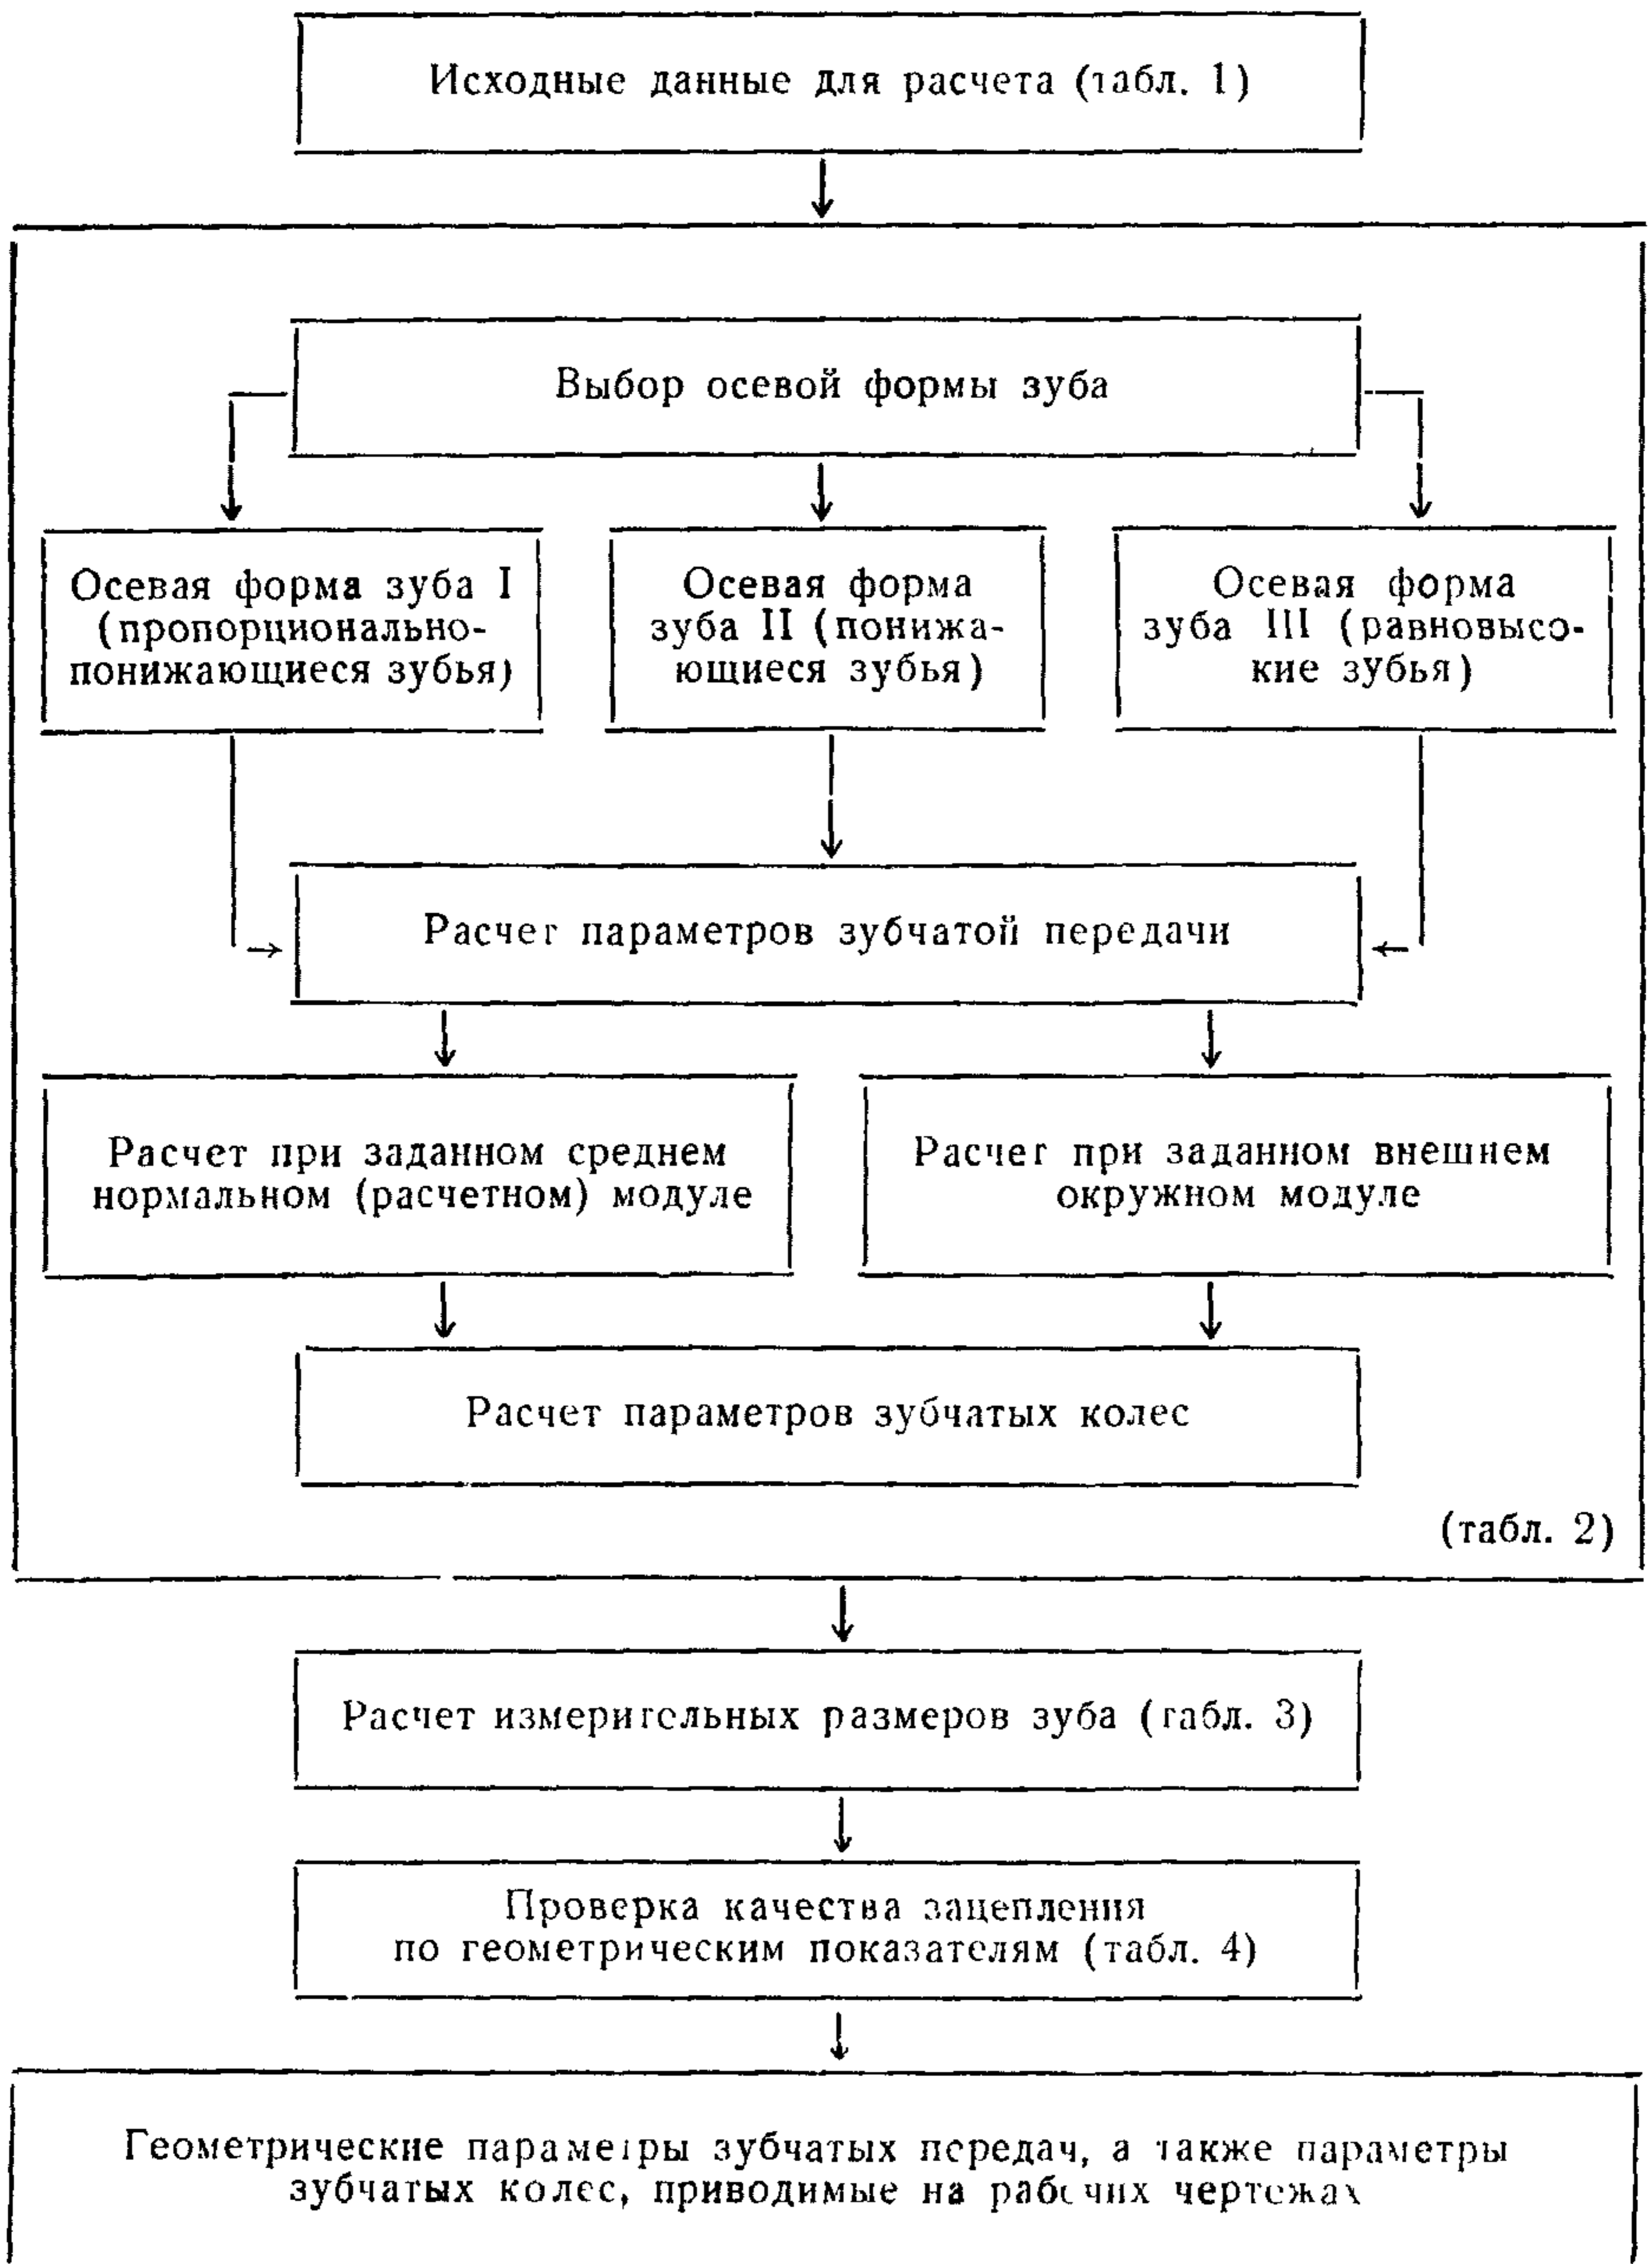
Исходные данные для расчета (табл. 1)

Выбор осевой формы зуба

Осевая форма зуба I (пропорционально-понижающиеся зубья)

Осевая форма зуба II (понижающиеся зубья)

Осевая форма зуба III (равновысокие зубья)

Расчет параметров зубчатой передачи

Расчет при заданном среднем нормальном (расчетном) модуле

Расчет при заданном внешнем окружном модуле

Расчет параметров зубчатых колес

(табл. 2)

Расчет измерительных размеров зуба (табл. 3)

Проверка качества зацепления по геометрическим показателям (табл. 4)

Геометрические параметры зубчатых передач, а также параметры зубчатых колес, приводимые на рабочих чертежах